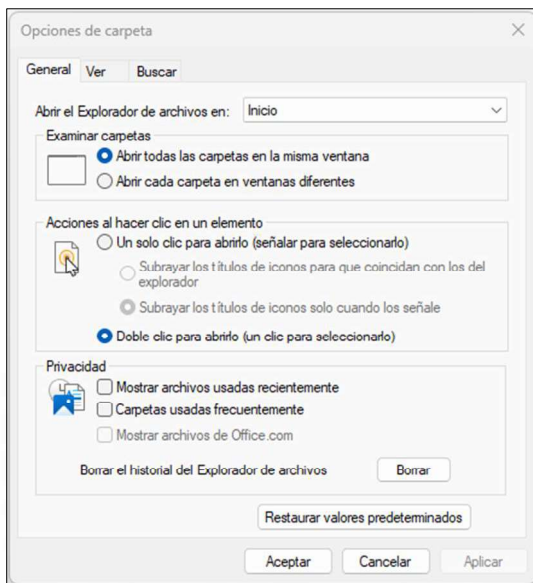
Opciones de carpeta

General Ver Buscar

Abrir el Explorador de archivos en: Inicio

Examinar carpetas

Abrir todas las carpetas en la misma ventana

Abrir cada carpeta en ventanas diferentes

Acciones al hacer clic en un elemento

Un solo clic para abrirlo (señalar para seleccionarlo)

Subrayar los títulos de iconos para que coincidan con los del explorador

Subrayar los títulos de iconos solo cuando los señale

Doble clic para abrirlo (un clic para seleccionarlo)

Privacidad

Mostrar archivos usadas recientemente

Carpetas usadas frecuentemente

Mostrar archivos de Office.com

Borrar el historial del Explorador de archivos Borrar

Restaurar valores predeterminados

Aceptar Cancelar Aplicar